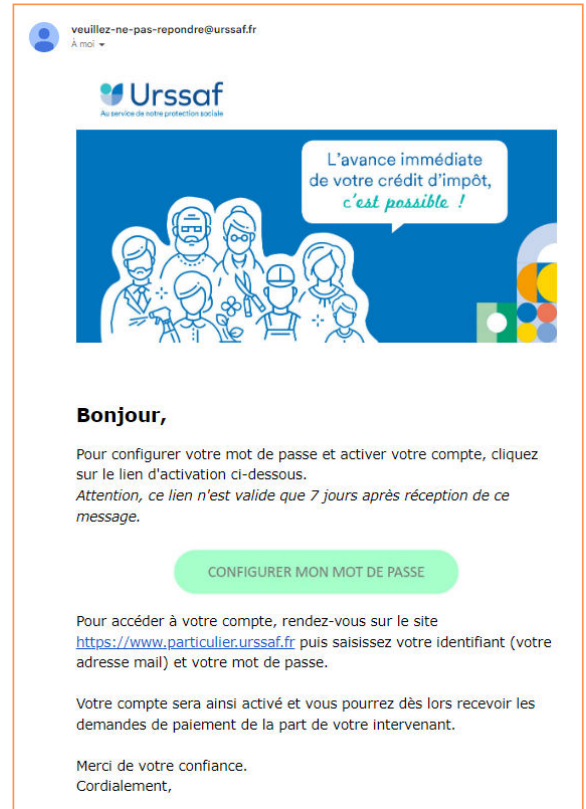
veuillez-ne-pas-repondre@urssaf.fr
À moi

Urssaf
Au service de notre protection sociale

L'avance immédiate de votre crédit d'impôt, c'est possible !

Bonjour,

Pour configurer votre mot de passe et activer votre compte, cliquez sur le lien d'activation ci-dessous.
*Attention, ce lien n'est valide que 7 jours après réception de ce message.*

CONFIGURER MON MOT DE PASSE

Pour accéder à votre compte, rendez-vous sur le site https://www.particulier.urssaf.fr puis saisissez votre identifiant (votre adresse mail) et votre mot de passe.

Votre compte sera ainsi activé et vous pourrez dès lors recevoir les demandes de paiement de la part de votre intervenant.

Merci de votre confiance.
Cordialement,